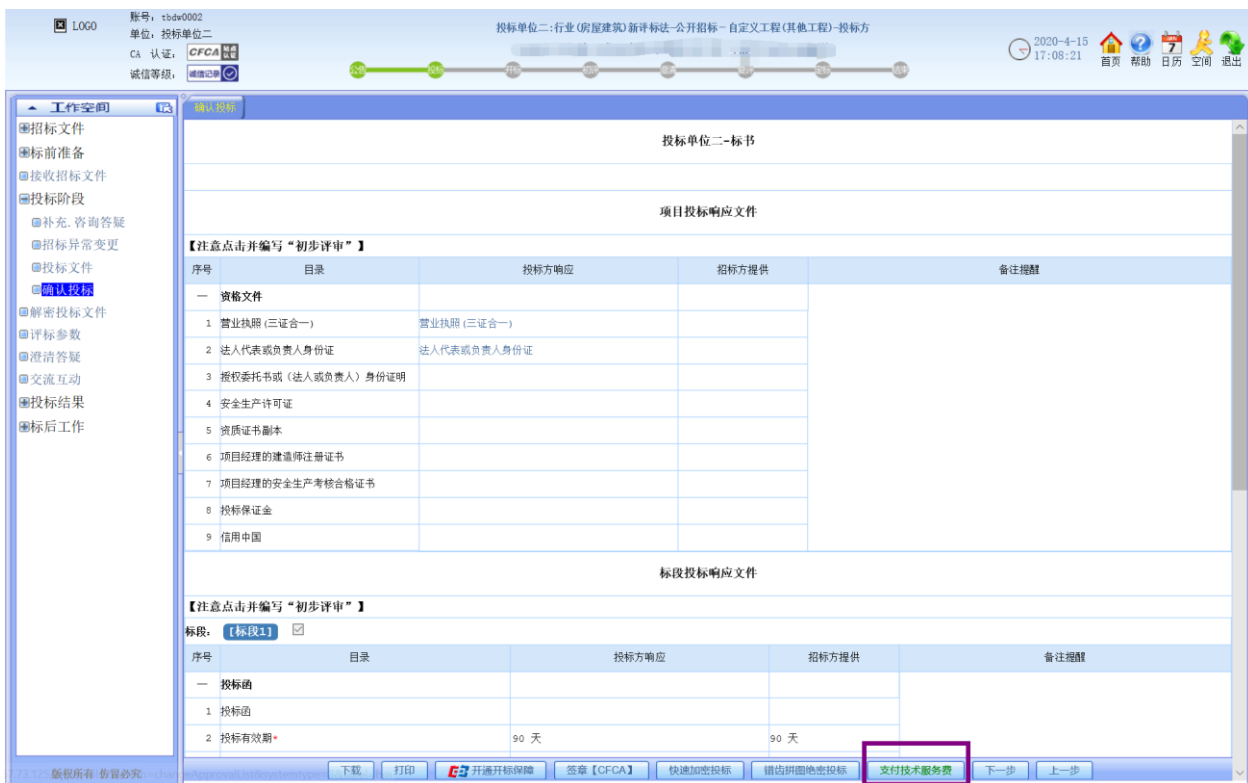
LOGO
账号：tbdw0002
单位：投标单位二
CA 认证：CFCA
诚信等级：

投标单位二：行业(房屋建筑)新评标法-公开招标-自定义工程(其他工程)-投标方

2020-4-15 17:08:21
首页 帮助 日历 空间 退出

工作空间
招标文件
标前准备
接收招标文件
投标阶段
补充.咨询答疑
招标异常变更
投标文件
确认投标
解密投标文件
评标参数
澄清答疑
交流互动
投标结果
标后工作

确认投标

投标单位二-标书

项目投标响应文件

【注意点击并编写"初步评审"】

| 序号 | 目录 | 投标方响应 | 招标方提供 | 备注提醒 |
|---|---|---|---|---|
| 一 | 资格文件 | | | |
| 1 | 营业执照(三证合一) | 营业执照(三证合一) | | |
| 2 | 法人代表或负责人身份证 | 法人代表或负责人身份证 | | |
| 3 | 授权委托书或(法人或负责人)身份证明 | | | |
| 4 | 安全生产许可证 | | | |
| 5 | 资质证书副本 | | | |
| 6 | 项目经理的建造师注册证书 | | | |
| 7 | 项目经理的安全生产考核合格证书 | | | |
| 8 | 投标保证金 | | | |
| 9 | 信用中国 | | | |

标段投标响应文件

【注意点击并编写"初步评审"】
标段：【标段1】

| 序号 | 目录 | 投标方响应 | 招标方提供 | 备注提醒 |
|---|---|---|---|---|
| 一 | 投标函 | | | |
| 1 | 投标函 | | | |
| 2 | 投标有效期* | 90 天 | 90 天 | |

版权所有 仿冒必究
下载 打印 开通开标保障 签章【CFCA】 快速加密投标 错齿拼图绝密投标 支付技术服务费 下一步 上一步